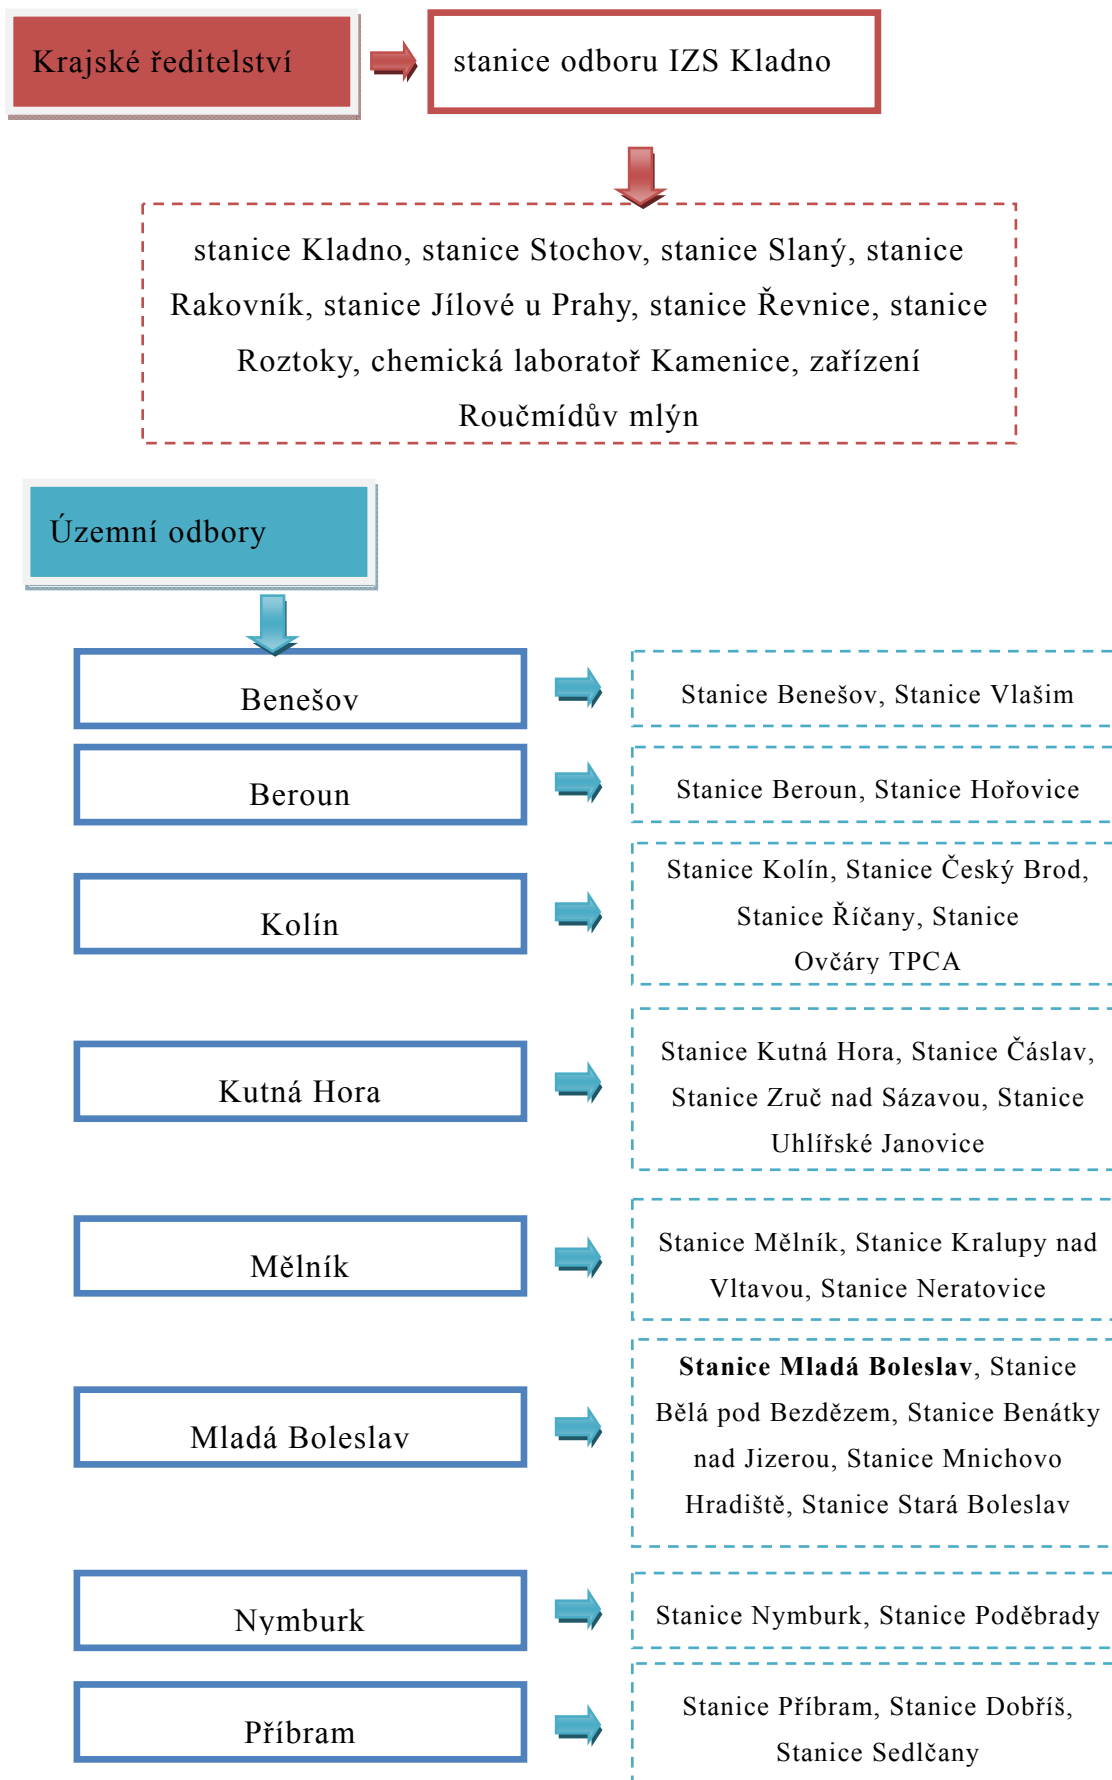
Krajské ředitelství

stanice odboru IZS Kladno

stanice Kladno, stanice Stochov, stanice Slaný, stanice Rakovník, stanice Jílové u Prahy, stanice Řevnice, stanice Roztoky, chemická laboratoř Kamenice, zařízení Roučmídův mlýn

Územní odbory

Benešov

Stanice Benešov, Stanice Vlašim

Beroun

Stanice Beroun, Stanice Hořovice

Kolín

Stanice Kolín, Stanice Český Brod, Stanice Říčany, Stanice Ovčáry TPCA

Kutná Hora

Stanice Kutná Hora, Stanice Čáslav, Stanice Zruč nad Sázavou, Stanice Uhlířské Janovice

Mělník

Stanice Mělník, Stanice Kralupy nad Vltavou, Stanice Neratovice

Mladá Boleslav

**Stanice Mladá Boleslav**, Stanice Bělá pod Bezdězem, Stanice Benátky nad Jizerou, Stanice Mnichovo Hradiště, Stanice Stará Boleslav

Nymburk

Stanice Nymburk, Stanice Poděbrady

Příbram

Stanice Příbram, Stanice Dobříš, Stanice Sedlčany